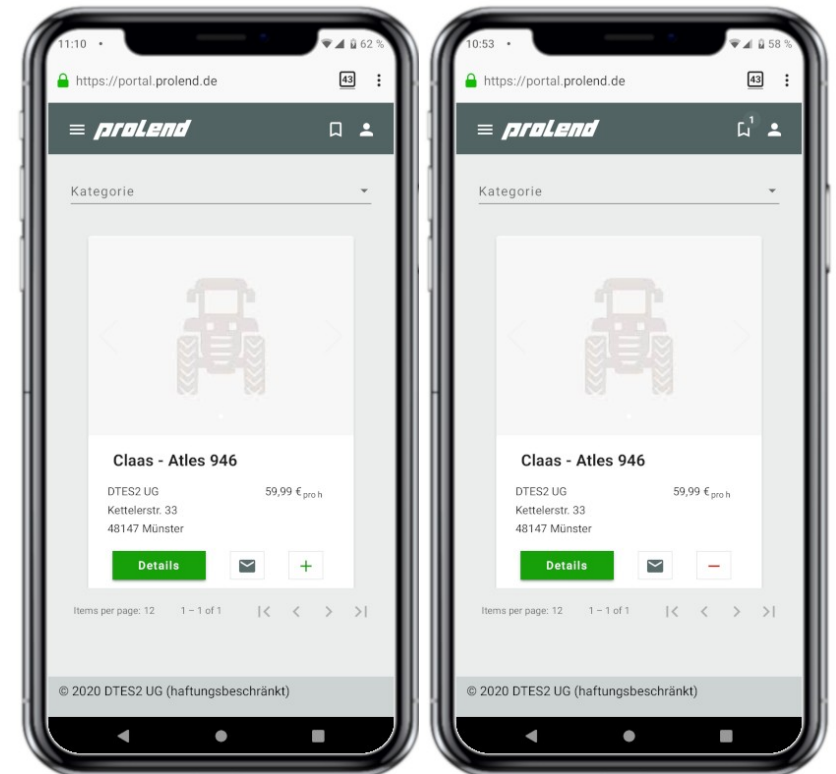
11:10 •
62 %
https://portal.prolend.de
43
prolend
Kategorie
Claas - Atles 946
DTES2 UG
Kettelerstr. 33
48147 Münster
59,99 € pro h
Details
+
Items per page: 12
1 – 1 of 1
© 2020 DTES2 UG (haftungsbeschränkt)

10:53 •
58 %
https://portal.prolend.de
43
prolend
1
Kategorie
Claas - Atles 946
DTES2 UG
Kettelerstr. 33
48147 Münster
59,99 € pro h
Details
–
Items per page: 12
1 – 1 of 1
© 2020 DTES2 UG (haftungsbeschränkt)